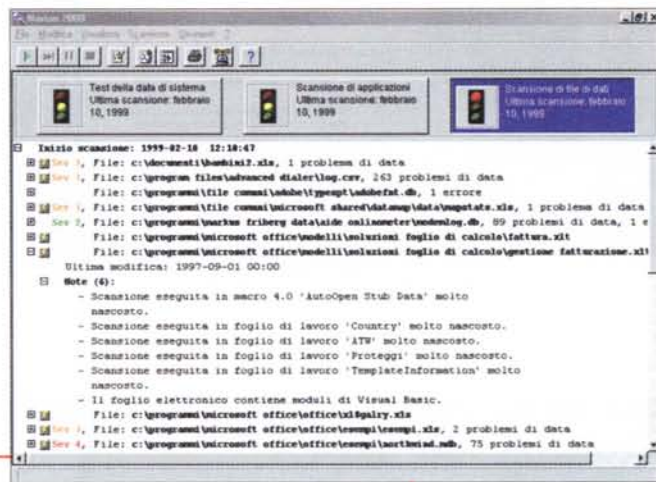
Test della data di sistema Ultima scansione: febbraio 10, 1999

Scansione di applicazioni Ultima scansione: febbraio 10, 1999

Scansione di file di dati Ultima scansione: febbraio 10, 1999

Inizio scansione: 1999-02-10 12:10:47
Sev 3, File: c:\documenti\bambini2.xls, 1 problema di data
Sev 1, File: c:\program files\advanced dialer\log.csv, 263 problemi di data
File: c:\programmi\file comuni\adobe\typespt\adobefnt.db, 1 errore
Sev 3, File: c:\programmi\file comuni\microsoft shared\datamap\data\mapstats.xls, 1 problema di data
Sev 2, File: c:\programmi\markus friberg data\aide onlinemeter\modemlog.db, 89 problemi di data, 1 e
File: c:\programmi\microsoft office\modelli\soluzioni foglio di calcolo\fattura.xlt
File: c:\programmi\microsoft office\modelli\soluzioni foglio di calcolo\gestione fatturazione.xlt
Ultima modifica: 1997-09-01 00:00
Note (6):
- Scansione eseguita in macro 4.0 'AutoOpen Stub Data' molto nascosto.
- Scansione eseguita in foglio di lavoro 'Country' molto nascosto.
- Scansione eseguita in foglio di lavoro 'ATW' molto nascosto.
- Scansione eseguita in foglio di lavoro 'Proteggi' molto nascosto.
- Scansione eseguita in foglio di lavoro 'TemplateInformation' molto nascosto.
- Il foglio elettronico contiene moduli di Visual Basic.
File: c:\programmi\microsoft office\office\xl8galry.xls
Sev 3, File: c:\programmi\microsoft office\office\esempi\esempi.xls, 2 problemi di data
Sev 4, File: c:\programmi\microsoft office\office\esempi\northwind.mdb, 75 problemi di data